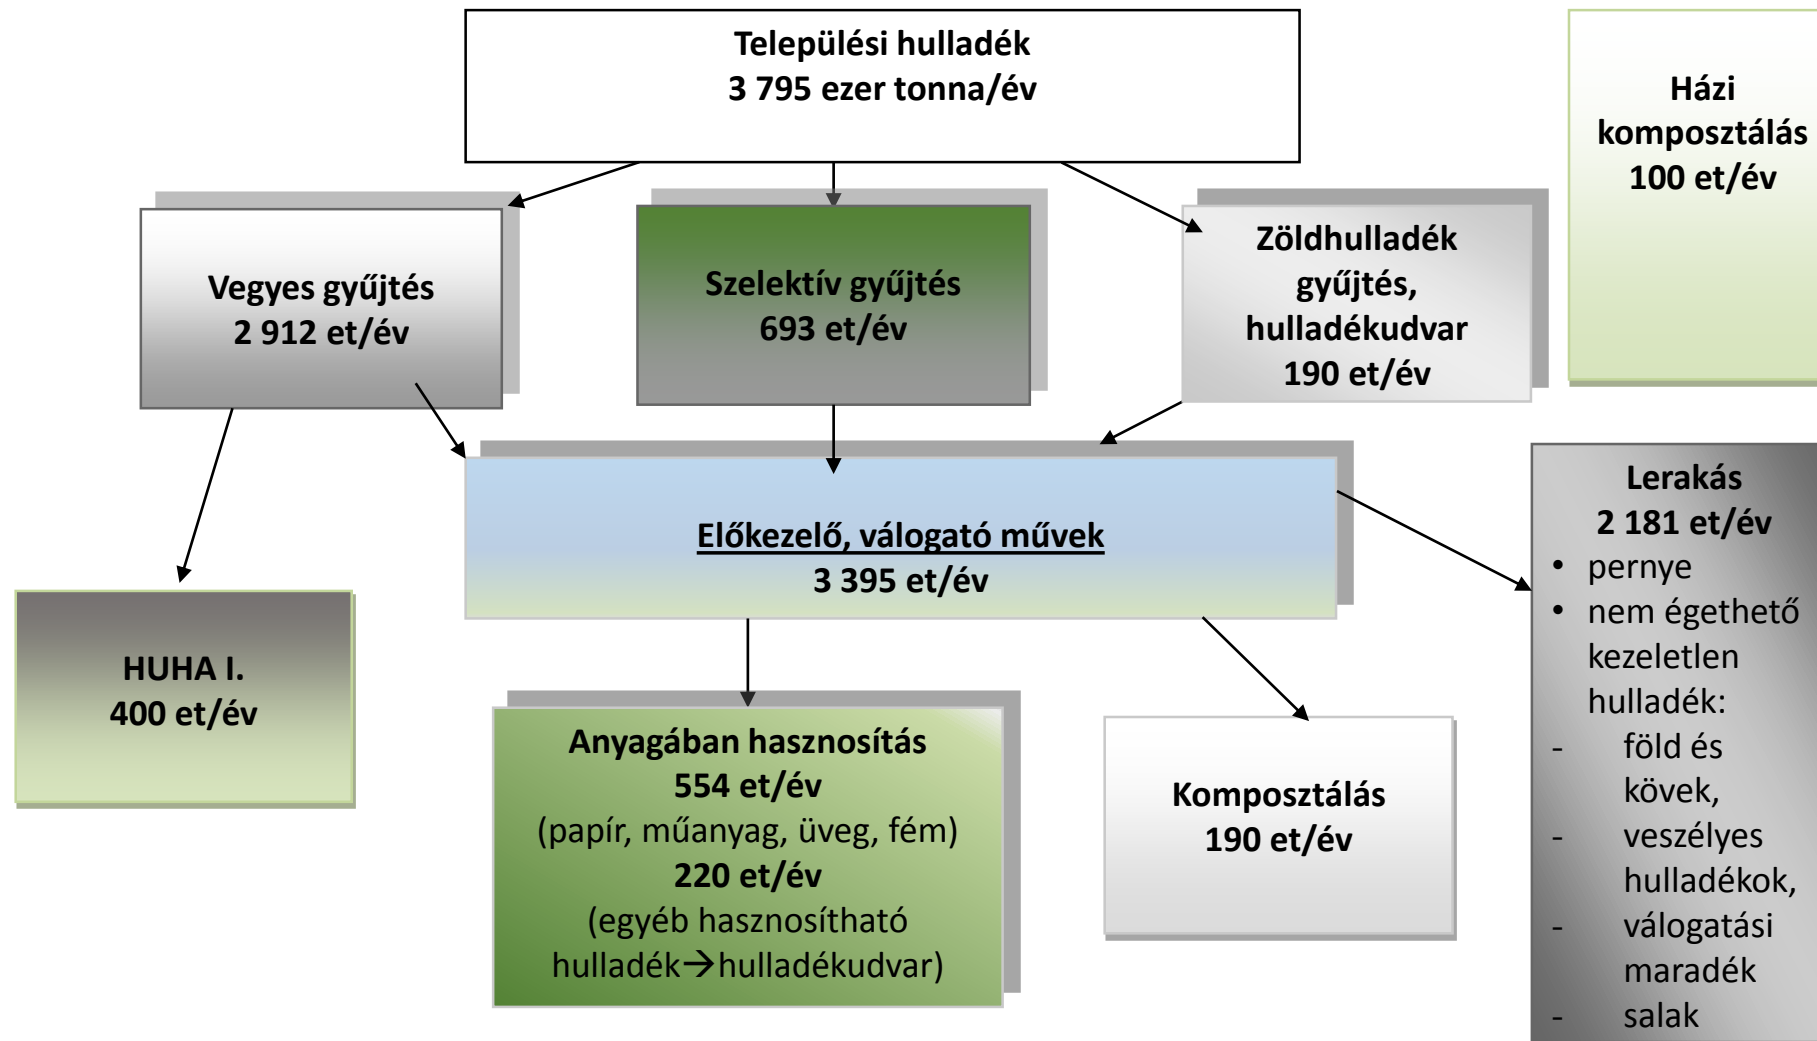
Települési hulladék
3 795 ezer tonna/év

Házi komposztálás
100 et/év

Vegyes gyűjtés
2 912 et/év

Szelektív gyűjtés
693 et/év

Zöldhulladék gyűjtés, hulladékudvar
190 et/év

Előkezelő, válogató művek
3 395 et/év

Lerakás
2 181 et/év
• pernye
• nem égethető kezeletlen hulladék:
- föld és kövek,
- veszélyes hulladékok,
- válogatási maradék
- salak

HUHA I.
400 et/év

Anyagában hasznosítás
554 et/év
(papír, műanyag, üveg, fém)
220 et/év
(egyéb hasznosítható hulladék→hulladékudvar)

Komposztálás
190 et/év